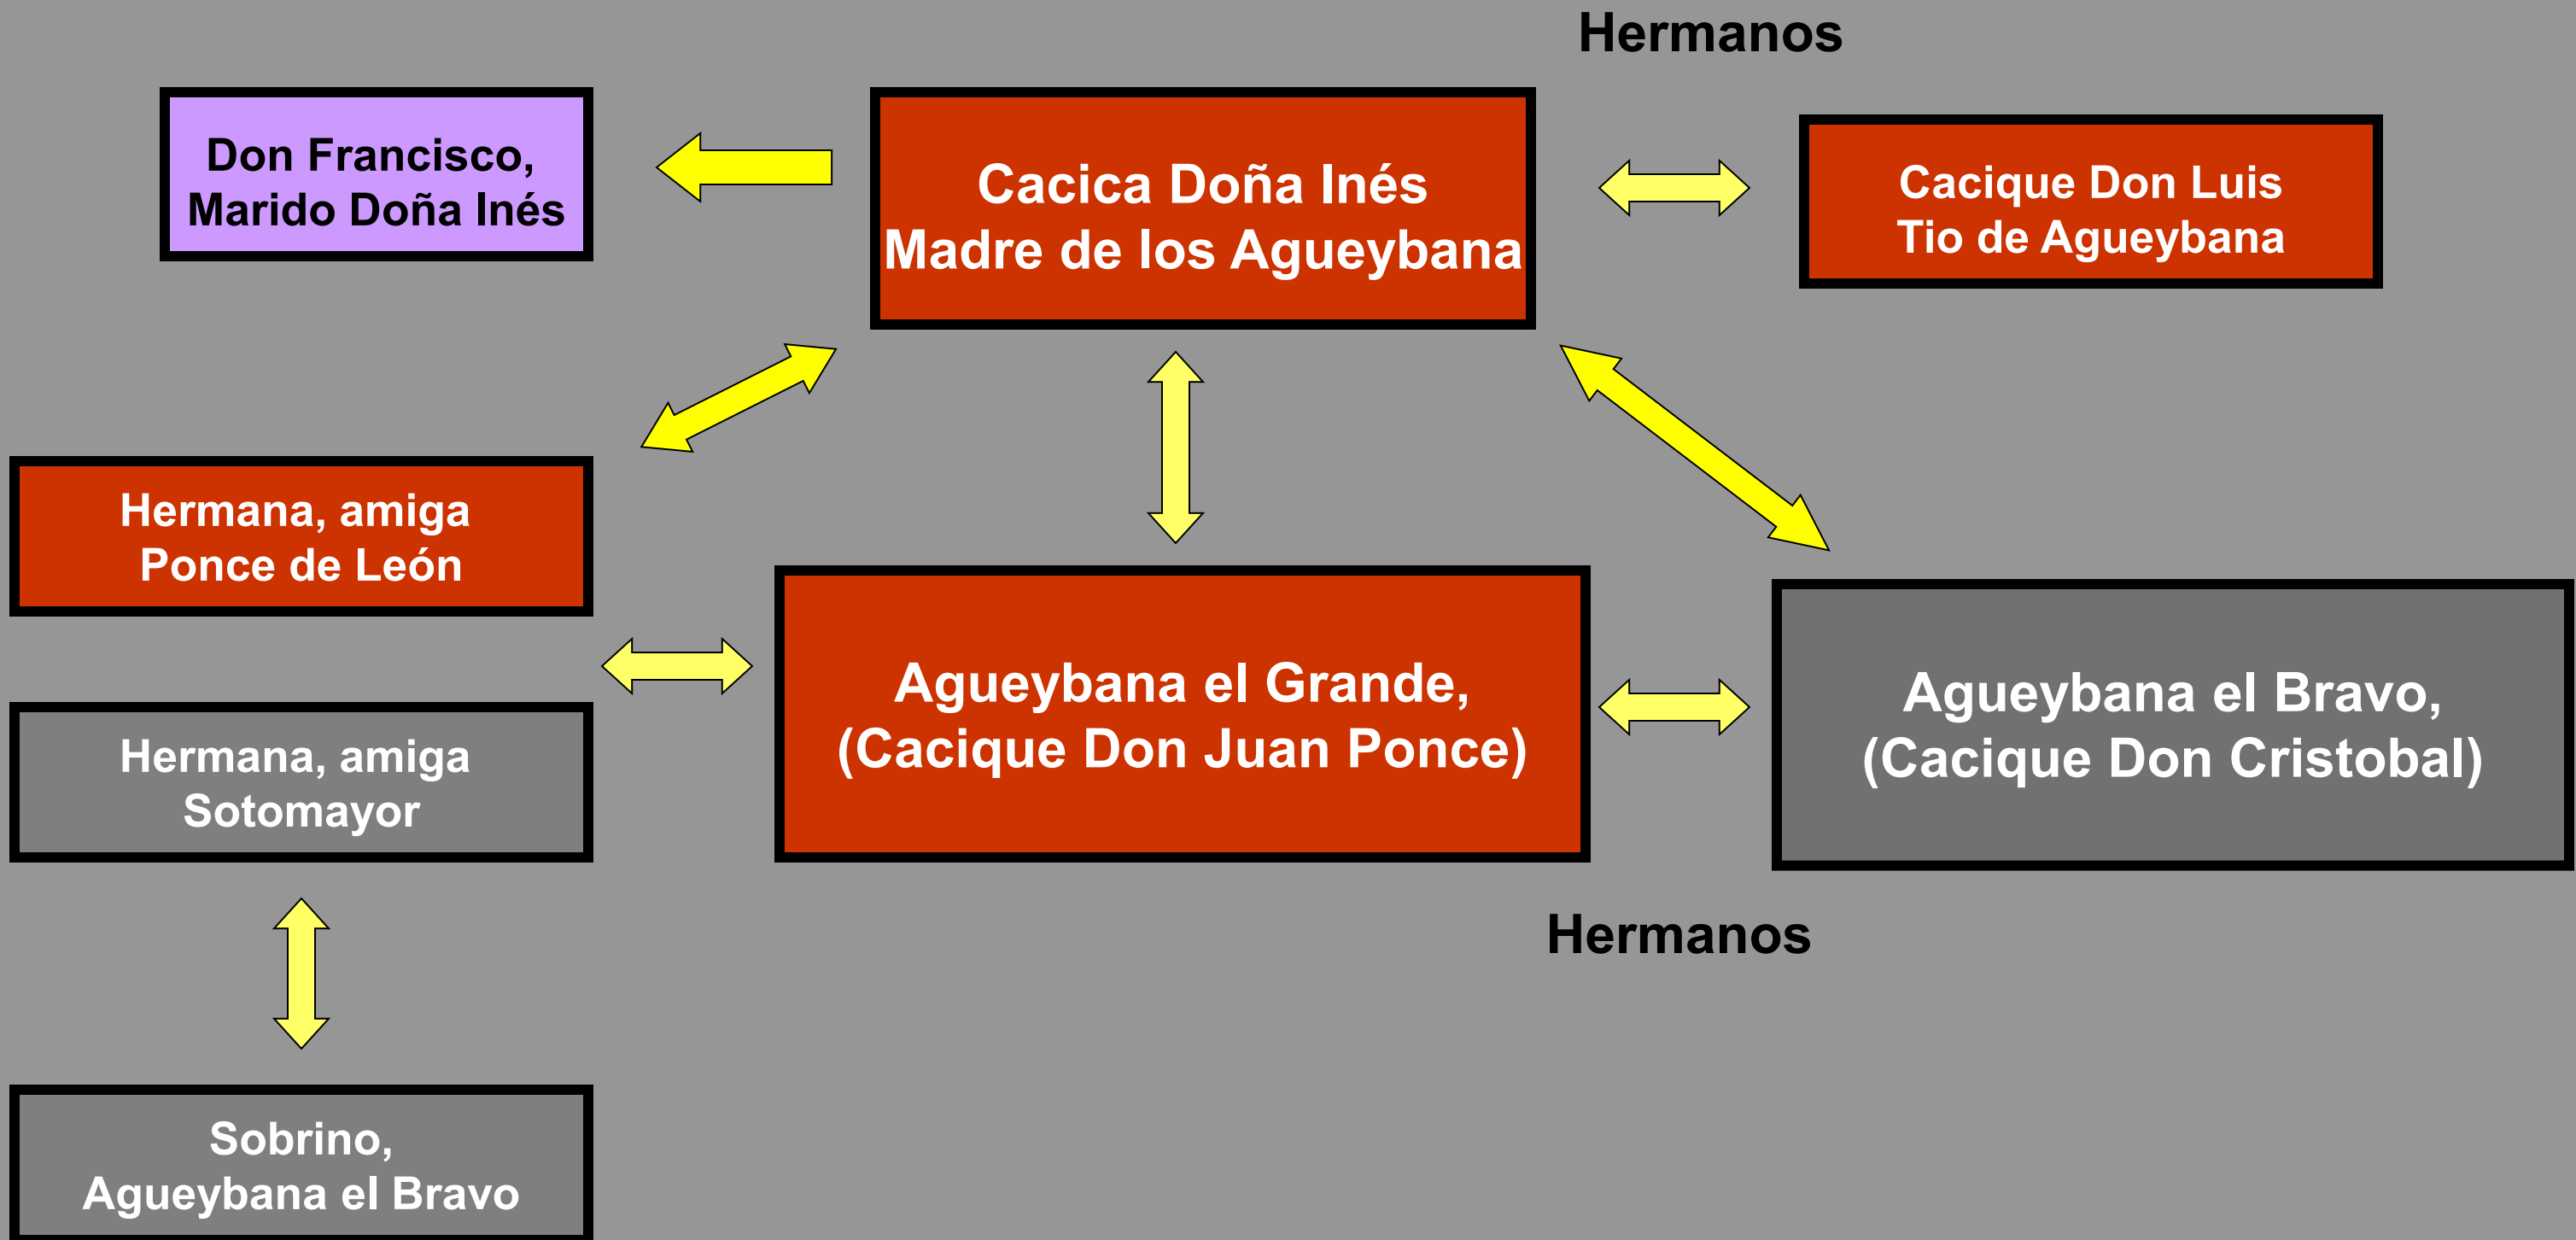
Hermanos

Don Francisco,
Marido Doña Inés

Cacica Doña Inés
Madre de los Agueybana

Cacique Don Luis
Tio de Agueybana

Hermana, amiga
Ponce de León

Agueybana el Grande,
(Cacique Don Juan Ponce)

Agueybana el Bravo,
(Cacique Don Cristobal)

Hermana, amiga
Sotomayor

Hermanos

Sobrino,
Agueybana el Bravo